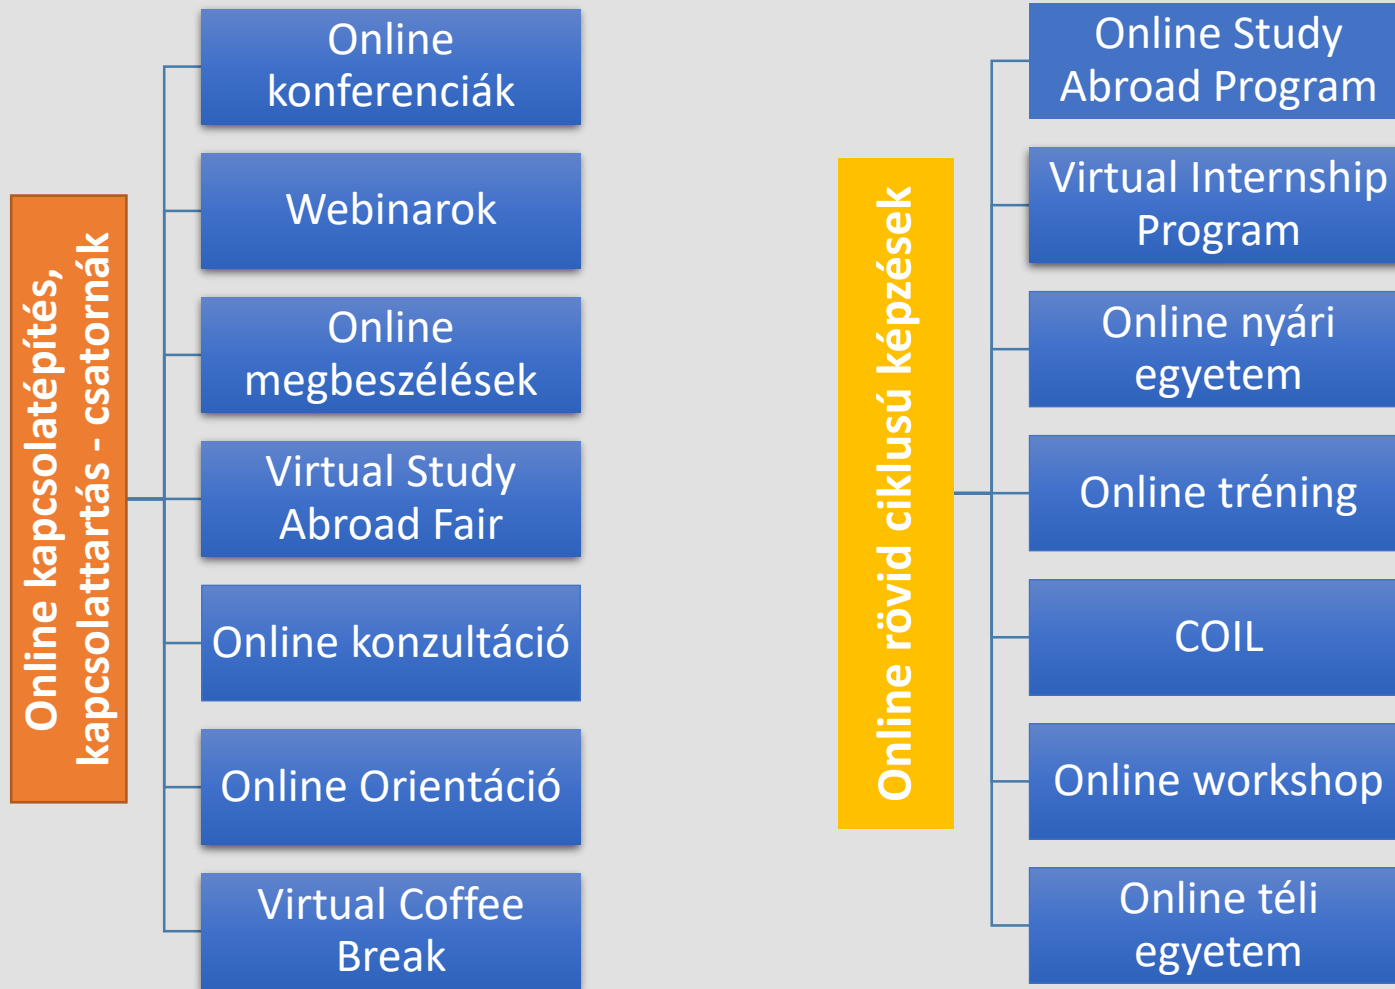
Online kapcsolatépítés, kapcsolattartás - csatornák

Online konferenciák

Webinarok

Online megbeszélések

Virtual Study Abroad Fair

Online konzultáció

Online Orientáció

Virtual Coffee Break

Online rövid ciklusú képzések

Online Study Abroad Program

Virtual Internship Program

Online nyári egyetem

Online tréning

COIL

Online workshop

Online téli egyetem